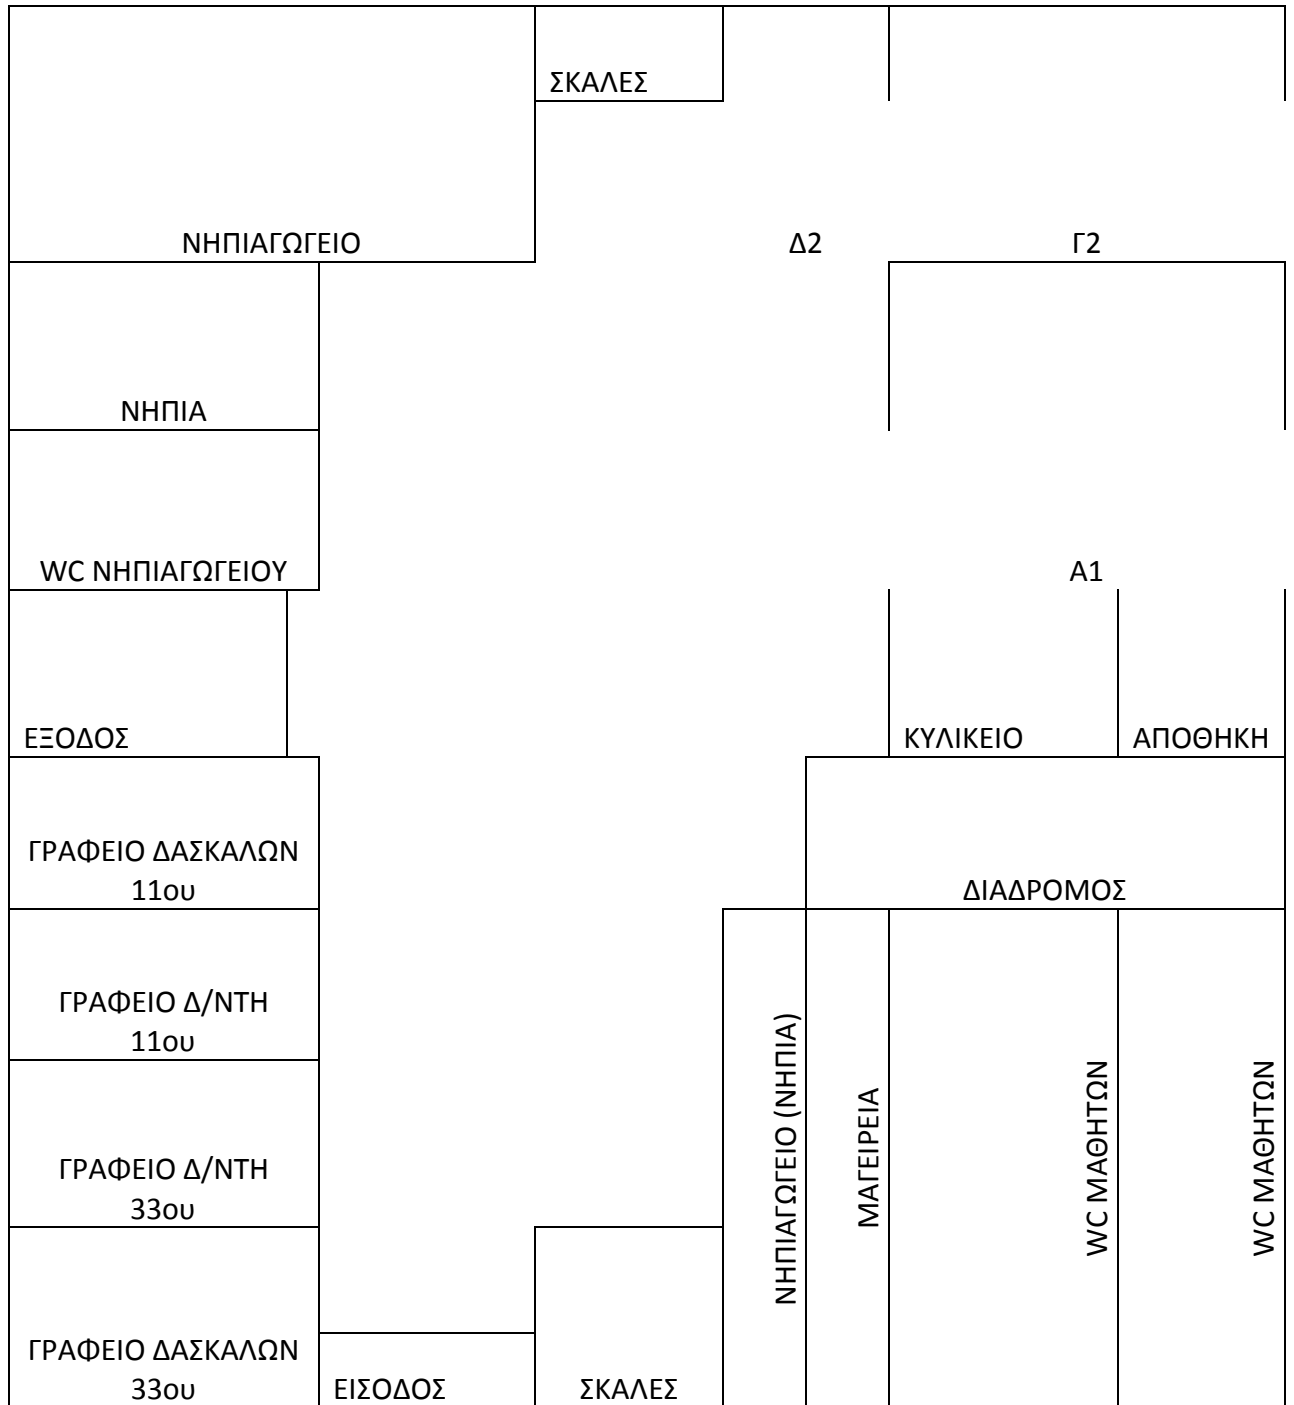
ΣΚΑΛΕΣ

ΝΗΠΙΑΓΩΓΕΙΟ

Δ2

Γ2

ΝΗΠΙΑ

WC ΝΗΠΙΑΓΩΓΕΙΟΥ

Α1

ΕΞΟΔΟΣ

ΚΥΛΙΚΕΙΟ

ΑΠΟΘΗΚΗ

ΓΡΑΦΕΙΟ ΔΑΣΚΑΛΩΝ 11ου

ΔΙΑΔΡΟΜΟΣ

ΓΡΑΦΕΙΟ Δ/ΝΤΗ 11ου

ΝΗΠΙΑΓΩΓΕΙΟ (ΝΗΠΙΑ)

ΜΑΓΕΙΡΕΙΑ

WC ΜΑΘΗΤΩΝ

WC ΜΑΘΗΤΩΝ

ΓΡΑΦΕΙΟ Δ/ΝΤΗ 33ου

ΓΡΑΦΕΙΟ ΔΑΣΚΑΛΩΝ 33ου

ΕΙΣΟΔΟΣ

ΣΚΑΛΕΣ